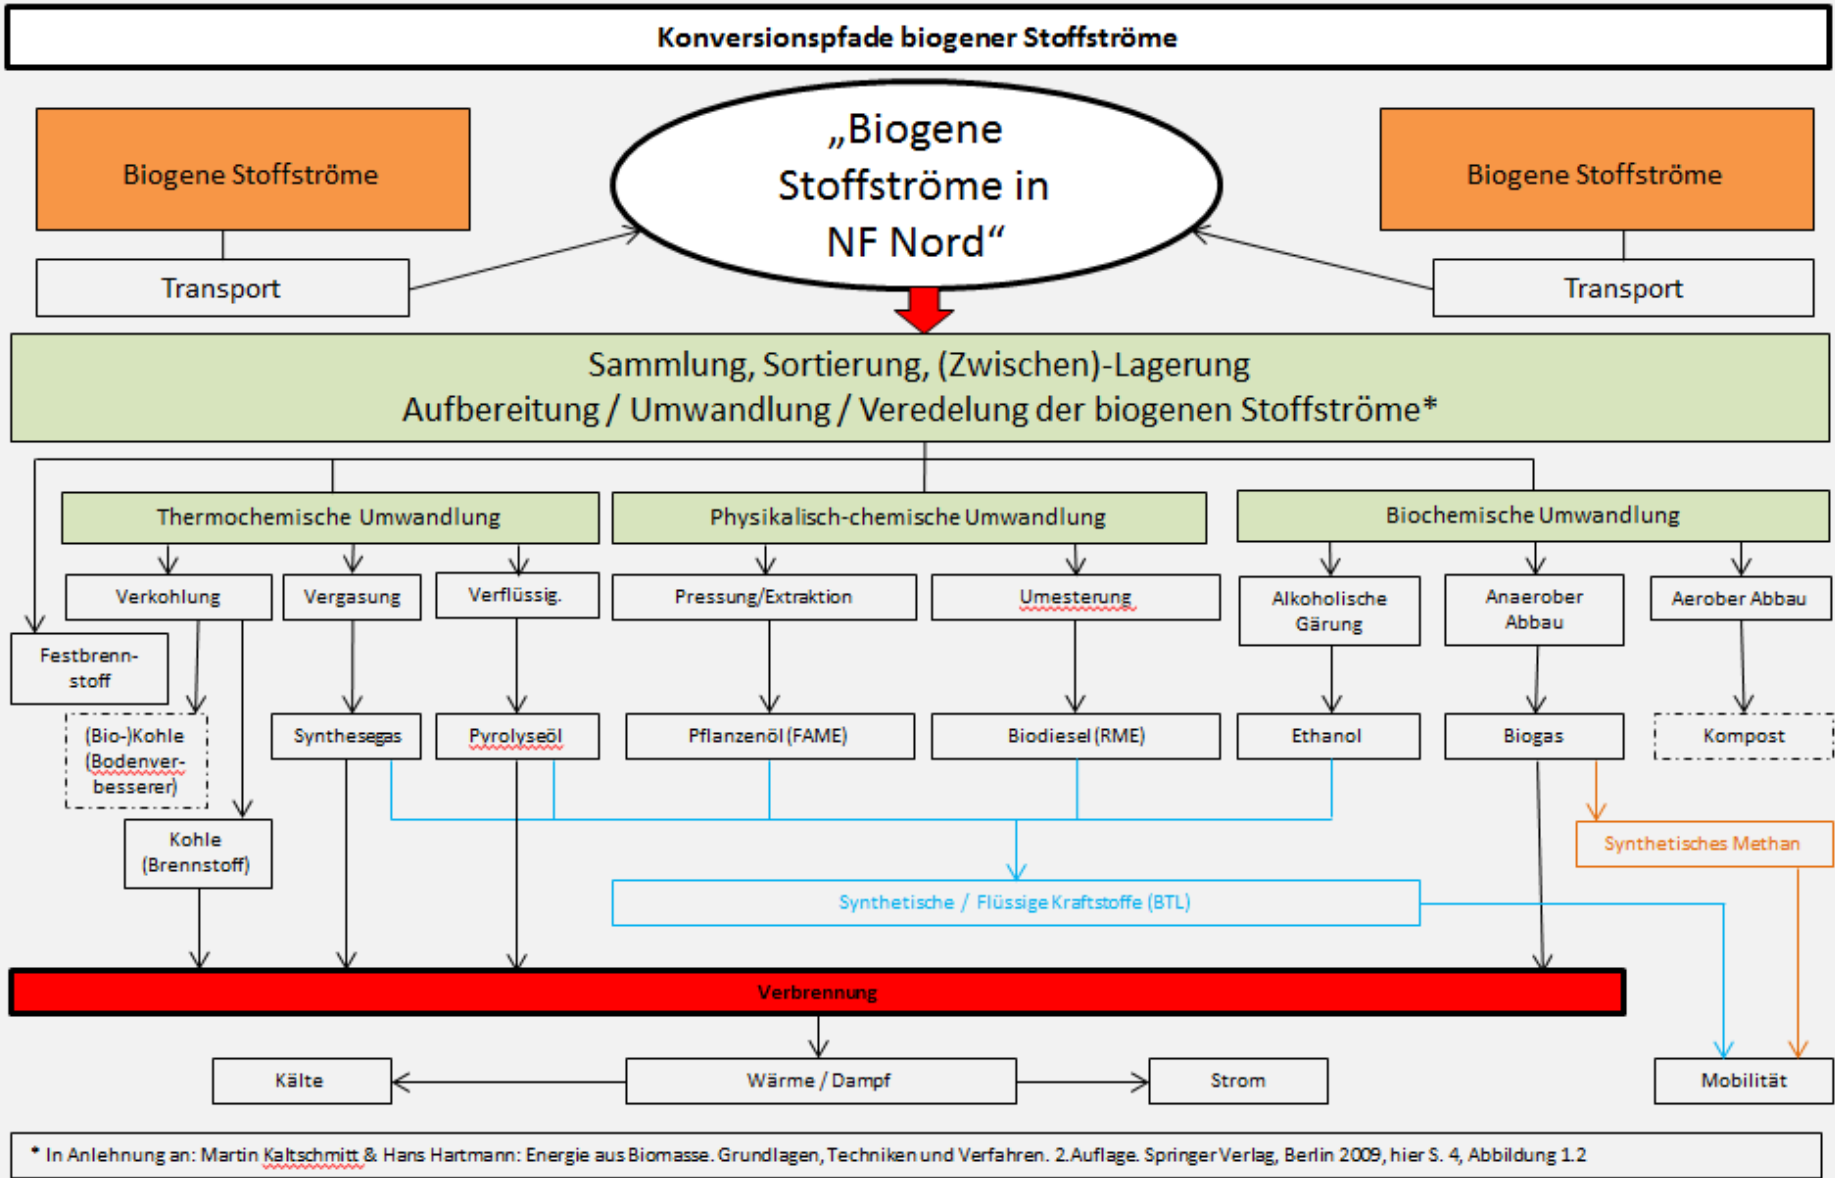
Konversionspfade biogener Stoffströme

Biogene Stoffströme

Transport

„Biogene Stoffströme in NF Nord“

Biogene Stoffströme

Transport

Sammlung, Sortierung, (Zwischen)-Lagerung
Aufbereitung / Umwandlung / Veredelung der biogenen Stoffströme*

Thermochemische Umwandlung

Physikalisch-chemische Umwandlung

Biochemische Umwandlung

Verkohlung

Vergasung

Verflüssig.

Pressung/Extraktion

Umesterung

Alkoholische Gärung

Anaerober Abbau

Aerober Abbau

Festbrennstoff

(Bio-)Kohle (Bodenverbesserer)

Synthesegas

Pyrolyseöl

Pflanzenöl (FAME)

Biodiesel (RME)

Ethanol

Biogas

Kompost

Kohle (Brennstoff)

Synthetisches Methan

Synthetische / Flüssige Kraftstoffe (BTL)

Verbrennung

Kälte

Wärme / Dampf

Strom

Mobilität

* In Anlehnung an: Martin Kaltschmitt & Hans Hartmann: Energie aus Biomasse. Grundlagen, Techniken und Verfahren. 2.Auflage. Springer Verlag, Berlin 2009, hier S. 4, Abbildung 1.2